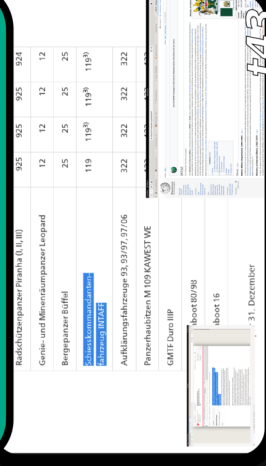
| Radschützenpanzer Piranha (I, II, III) | 925 | 925 | 925 | 924 |
|---|---|---|---|---|
| Genie- und Minenräumpanzer Leopard | 12 | 12 | 12 | 12 |
| Bergepanzer Büffel | 25 | 25 | 25 | 25 |
| Schiesskommandanten-fahrzeug INTAFF | 119 | $119^{3)}$ | $119^{3)}$ | $119^{3)}$ |
| Aufklärungsfahrzeuge 93, 93/97, 97/06 | 322 | 322 | 322 | 322 |
| Panzerhaubitzen M 109 KAWEST WE | | | | |
| GMTF Duro IIIP | | | | |
| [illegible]boot 80/98 | | | | |
| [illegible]boot 16 | | | | |
| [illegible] 31. Dezember | | | | |

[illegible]